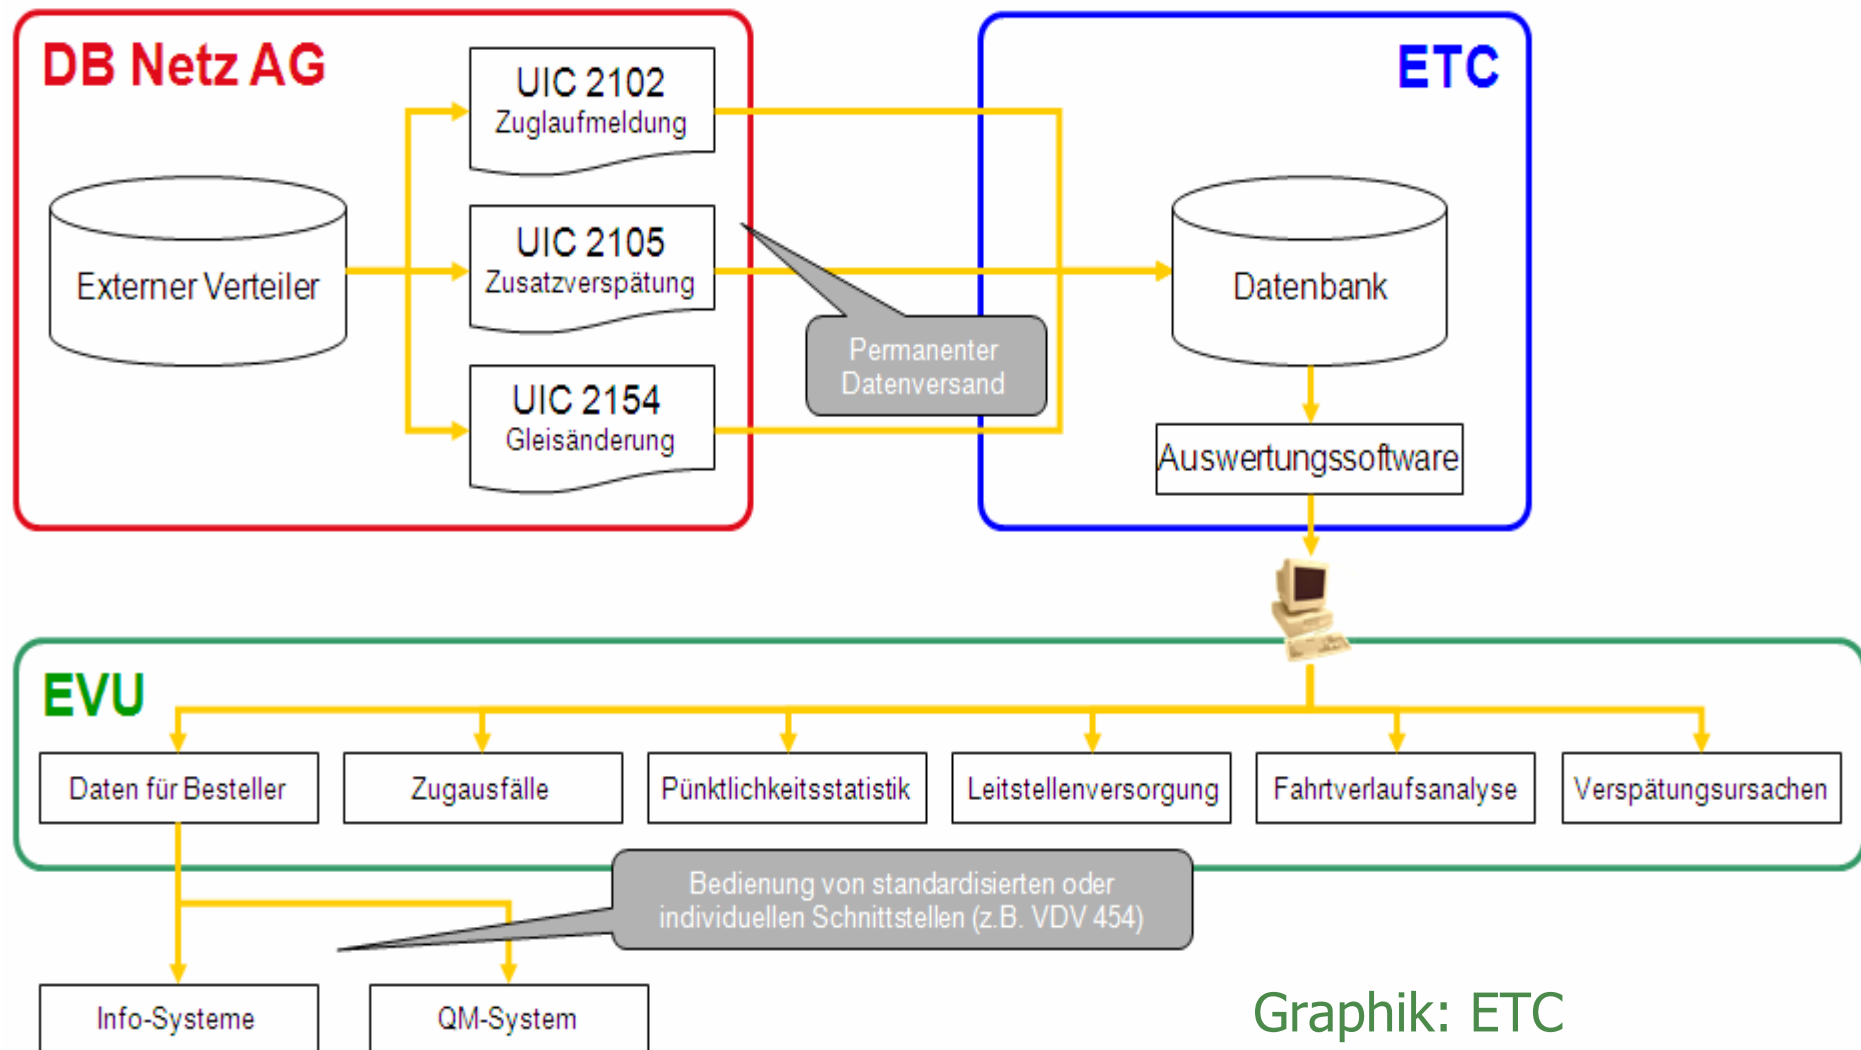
DB Netz AG

Externer Verteiler

UIC 2102
Zuglaufmeldung

UIC 2105
Zusatzverspätung

UIC 2154
Gleisänderung

Permanenter Datenversand

ETC

Datenbank

Auswertungssoftware

EVU

Daten für Besteller

Zugausfälle

Pünktlichkeitsstatistik

Leitstellenversorgung

Fahrtverlaufsanalyse

Verspätungsursachen

Bedienung von standardisierten oder individuellen Schnittstellen (z.B. VDV 454)

Info-Systeme

QM-System

Graphik: ETC